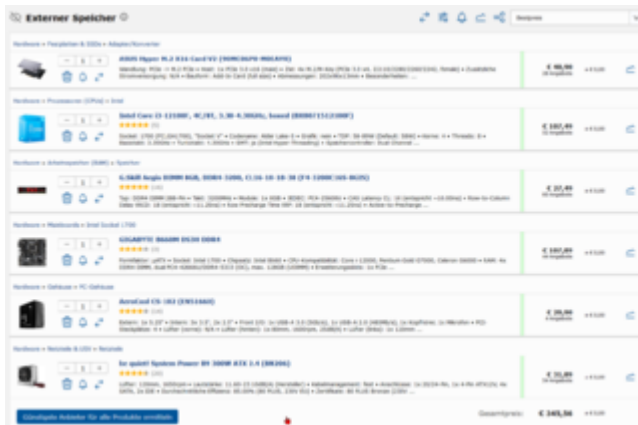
Externer Speicher

Bestpreis

Hardware » Festplatten & SSDs » Adapter/Konverter

ASUS Hyper M.2 X16 Card V2 (90MC06P0-M0EAY0)

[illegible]

€ 48,90

Hardware » Prozessoren (CPUs) » Intel

Intel Core i5-12100F, 4C/8T, 3.30-4.30GHz, boxed (BX8071512100F)

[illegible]

€ 107,49

Hardware » Arbeitsspeicher (RAM) » Speicher

G.Skill Aegis DIMM Kit 16GB, DDR4-3200, CL16-18-18-38 (F4-3200C16D-16GIS)

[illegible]

€ 37,49

Hardware » Mainboards » Intel Sockel 1700

GIGABYTE B660M DS3H DDR4

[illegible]

€ 107,09

Hardware » Gehäuse » PC-Gehäuse

AeroCool CS-103 (EN51660)

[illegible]

€ 30,90

Hardware » Netzteile & USV » Netzteile

be quiet! System Power B9 300W ATX 2.4 (BN206)

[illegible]

€ 31,89

Günstigste Anbieter für alle Produkte ermitteln

Gesamtpreis: € 365,56